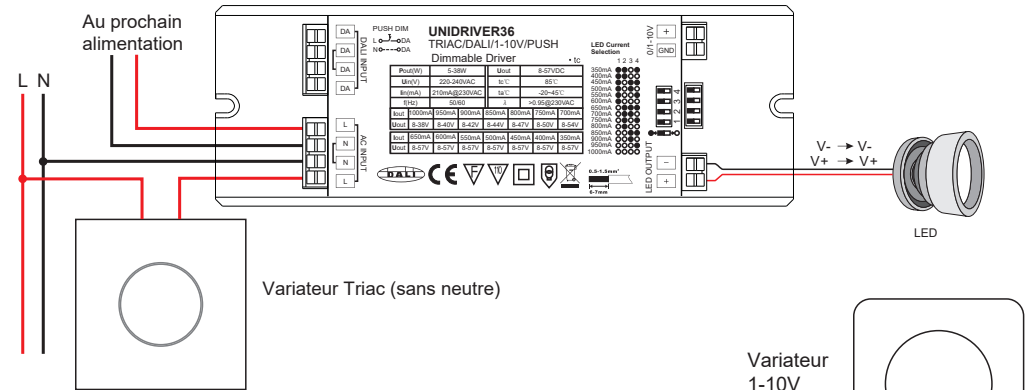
Au prochain alimentation

L N

DA
DA
DA
DA
DALI INPUT

PUSH DIM
L —DA
N —DA

UNIDRIVER36
TRIAC/DALI/1-10V/PUSH
Dimmable Driver

• tc

| Pout(W) | 5-38W | Uout | 8-57VDC |
|---|---|---|---|
| Uin(V) | 220-240VAC | tc℃ | 85℃ |
| Iin(mA) | 210mA@230VAC | ta℃ | -20~45℃ |
| f(Hz) | 50/60 | λ | >0.95@230VAC |

| Iout | 1000mA | 950mA | 900mA | 850mA | 800mA | 750mA | 700mA |
|---|---|---|---|---|---|---|---|
| Uout | 8-38V | 8-40V | 8-42V | 8-44V | 8-47V | 8-50V | 8-54V |
| Iout | 650mA | 600mA | 550mA | 500mA | 450mA | 400mA | 350mA |
| Uout | 8-57V | 8-57V | 8-57V | 8-57V | 8-57V | 8-57V | 8-57V |

LED Current Selection
1 2 3 4
350mA
400mA
450mA
500mA
550mA
600mA
650mA
700mA
750mA
800mA
850mA
900mA
950mA
1000mA

0/1-10V
+
GND

1 2 3 4

L
N
N
L
AC INPUT

DALI CE

0.5~1.5mm²
6~7mm

LED OUTPUT
–
+

V- → V-
V+ → V+

LED

Variateur Triac (sans neutre)

Variateur 1-10V